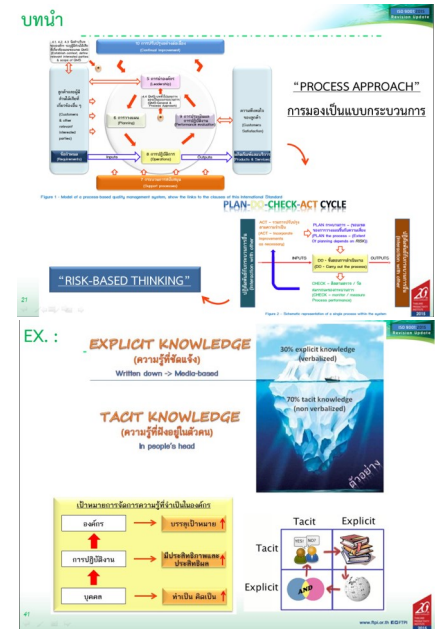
บทนำ

ISO 9001 Revision Update

4.1, 4.2, 4.3 ปัจจัยภายใน/ภายนอก ความต้องการของผู้มีส่วนได้ส่วนเสีย

4. บริบทขององค์กร (Context of the organization)

ลูกค้า/ผู้มีส่วนได้ส่วนเสีย (Customers & other relevant interested parties)

5. ภาวะผู้นำ (Leadership)

6. การวางแผน (Planning)

9. การประเมินผลการดำเนินงาน (Performance evaluation)

10. การปรับปรุง (Improvement)

8. การปฏิบัติการ (Operations)

ความพึงพอใจของลูกค้า (Customers Satisfaction)

ข้อกำหนด (Requirements)

Inputs

Outputs

ผลิตภัณฑ์และบริการ (Products & Services)

7. การสนับสนุน (Support processes)

"PROCESS APPROACH"

การมองเป็นแบบกระบวนการ

Figure 1 – Model of a process-based quality management system, show the links to the clauses of this International Standard

PLAN-DO-CHECK-ACT CYCLE

ACT – การดำเนินการปรับปรุง (ACT – to make improvements as necessary)

PLAN การวางแผน (PLAN the process – Extent of planning depends on RISK)

INPUTS

DO – ลงมือปฏิบัติ (DO – Carry out the process)

OUTPUTS

CHECK – ติดตามตรวจสอบ (CHECK – monitor / measure Process performance)

"RISK-BASED THINKING"

21

Figure 2 – Schematic representation of a single process within the system

EX. :

ISO 9001 Revision Update

EXPLICIT KNOWLEDGE
(ความรู้ที่ชัดแจ้ง)
Written down -> Media-based

30% explicit knowledge (verbalized)

70% tacit knowledge (non verbalized)

TACIT KNOWLEDGE
(ความรู้ที่ฝังอยู่ในตัวคน)
In people's head

ตัวอย่าง

เป้าหมายการจัดการความรู้ที่จำเป็นในองค์กร

องค์กร

บรรลุเป้าหมาย

การปฏิบัติงาน

มีประสิทธิภาพและประสิทธิผล

บุคคล

ทำเป็น คิดเป็น

Tacit

Explicit

Tacit

Explicit

AND

41

www.ftpi.or.th